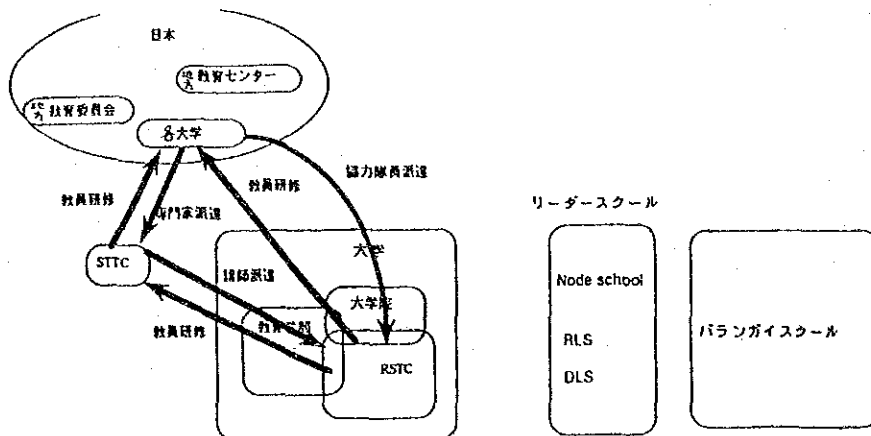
日本

地方 教育センター

地方 教育委員会

各大学

教員研修

専門家派遣

教員研修

協力隊員派遣

STTC

講師派遣

大学

大学院

教育学部

RSTC

教員研修

リーダースクール

Node school

RLS

DLS

バランガイスクール